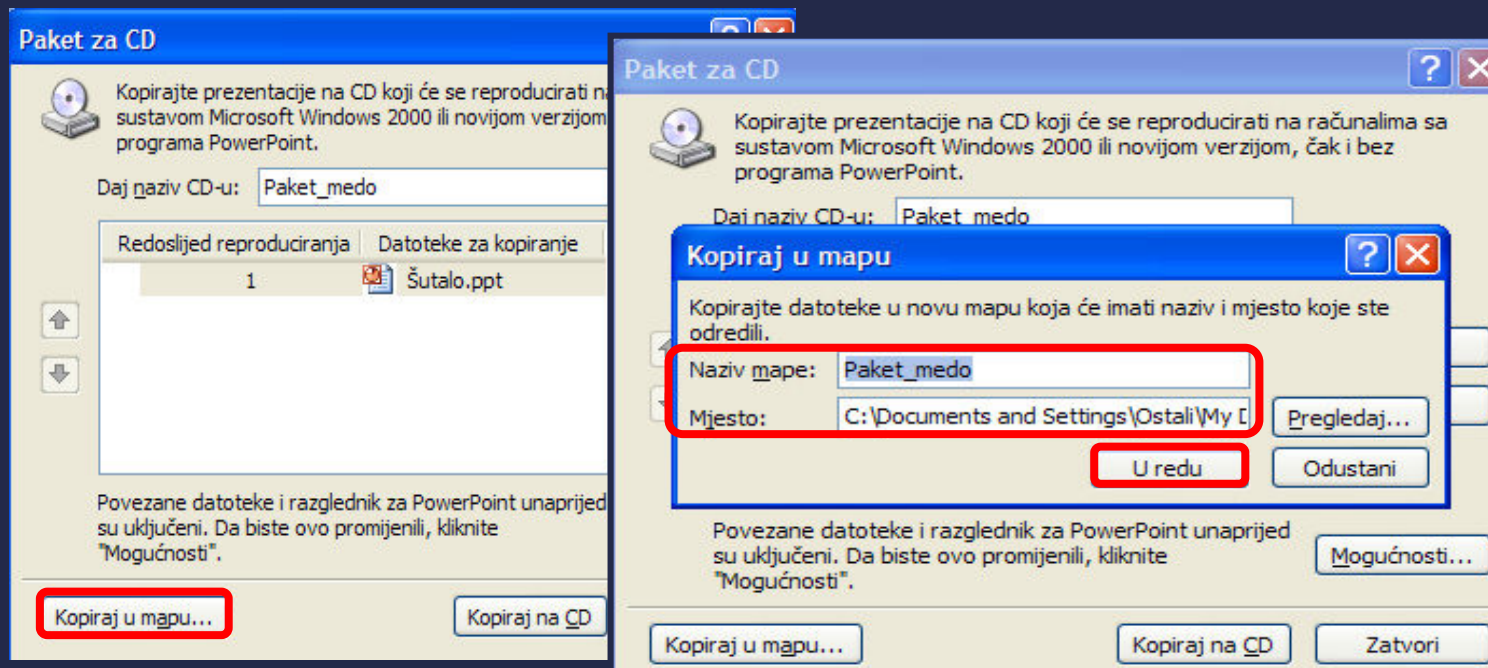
Paket za CD

Kopirajte prezentacije na CD koji će se reproducirati na sustavom Microsoft Windows 2000 ili novijom verzijom programa PowerPoint.

Daj naziv CD-u: Paket_medo

| Redoslijed reproduciranja | Datoteke za kopiranje |
|---|---|
| 1 | Šutalo.ppt |

Povezane datoteke i razglednik za PowerPoint unaprijed su uključeni. Da biste ovo promijenili, kliknite "Mogućnosti".

Kopiraj u mapu...

Kopiraj na CD

Paket za CD

Kopirajte prezentacije na CD koji će se reproducirati na računalima sa sustavom Microsoft Windows 2000 ili novijom verzijom, čak i bez programa PowerPoint.

Daj naziv CD-u: Paket_medo

Kopiraj u mapu

Kopirajte datoteke u novu mapu koja će imati naziv i mjesto koje ste odredili.

Naziv mape: Paket_medo

Mjesto: C:\Documents and Settings\Ostali\My D

Pregledaj...

U redu

Odustani

Povezane datoteke i razglednik za PowerPoint unaprijed su uključeni. Da biste ovo promijenili, kliknite "Mogućnosti".

Mogućnosti...

Kopiraj u mapu...

Kopiraj na CD

Zatvori